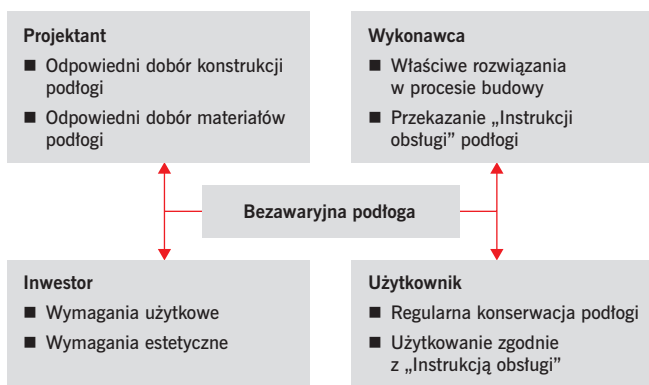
Projektant
■ Odpowiedni dobór konstrukcji podłogi
■ Odpowiedni dobór materiałów podłogi

Wykonawca
■ Właściwe rozwiązania w procesie budowy
■ Przekazanie „Instrukcji obsługi" podłogi

Bezawaryjna podłoga

Inwestor
■ Wymagania użytkowe
■ Wymagania estetyczne

Użytkownik
■ Regularna konserwacja podłogi
■ Użytkowanie zgodnie z „Instrukcją obsługi"